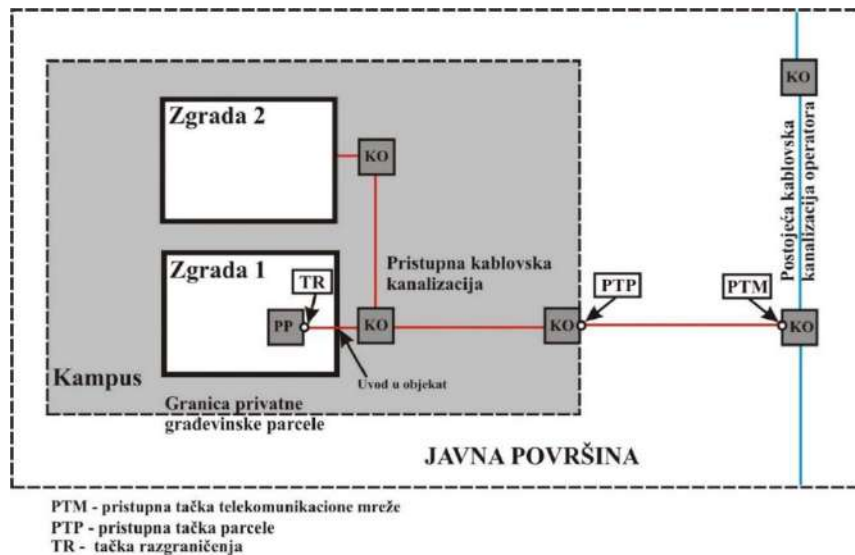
Zgrada 2

KO

KO

Postojeća kablovska kanalizacija operatora

Zgrada 1

TR

Pristupna kablovska kanalizacija

PTP

PTM

PP

KO

KO

KO

Kampus

Uvod u objekat

Granica privatne građevinske parcele

JAVNA POVRŠINA

PTM - pristupna tačka telekomunikacione mreže
PTP - pristupna tačka parcele
TR - tačka razgraničenja